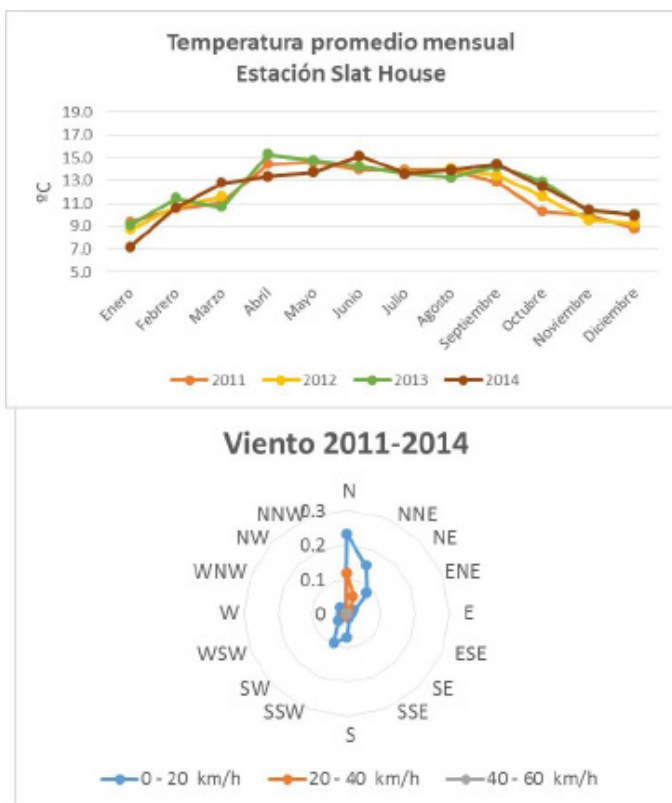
Temperatura promedio mensual
Estación Slat House

19.0
17.0
15.0
13.0
11.0
9.0
7.0
5.0

ºC

Enero
Febrero
Marzo
Abril
Mayo
Junio
Julio
Agosto
Septiembre
Octubre
Noviembre
Diciembre

2011
2012
2013
2014

Viento 2011-2014

N
NNE
NE
ENE
E
ESE
SE
SSE
S
SSW
SW
WSW
W
WNW
NW
NNW

0.3
0.2
0.1
0

0 - 20 km/h
20 - 40 km/h
40 - 60 km/h